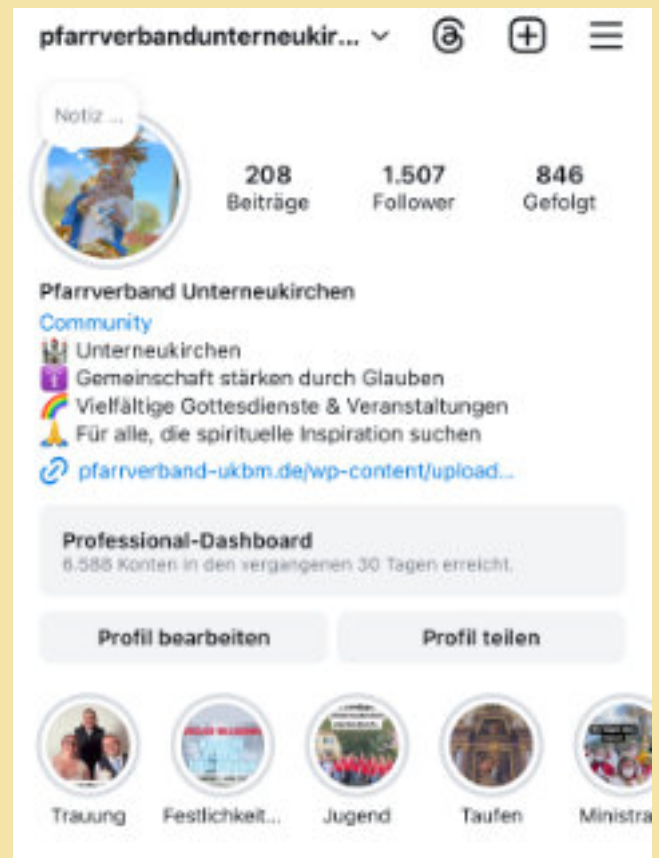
pfarrverbandunterneukir... ⌄

Notiz ...

208
Beiträge

1.507
Follower

846
Gefolgt

Pfarrverband Unterneukirchen
Community
🏰 Unterneukirchen
🛐 Gemeinschaft stärken durch Glauben
🌈 Vielfältige Gottesdienste & Veranstaltungen
🙏 Für alle, die spirituelle Inspiration suchen
🔗 pfarrverband-ukbm.de/wp-content/upload...

Professional-Dashboard
6.588 Konten in den vergangenen 30 Tagen erreicht.

Profil bearbeiten

Profil teilen

Trauung

Festlichkeit...

Jugend

Taufen

Ministra